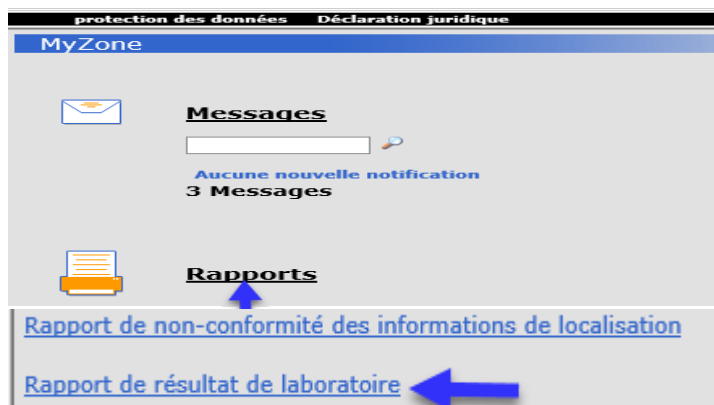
protection des données Déclaration juridique

MyZone

Messages

Aucune nouvelle notification
3 Messages

Rapports

Rapport de non-conformité des informations de localisation

Rapport de résultat de laboratoire